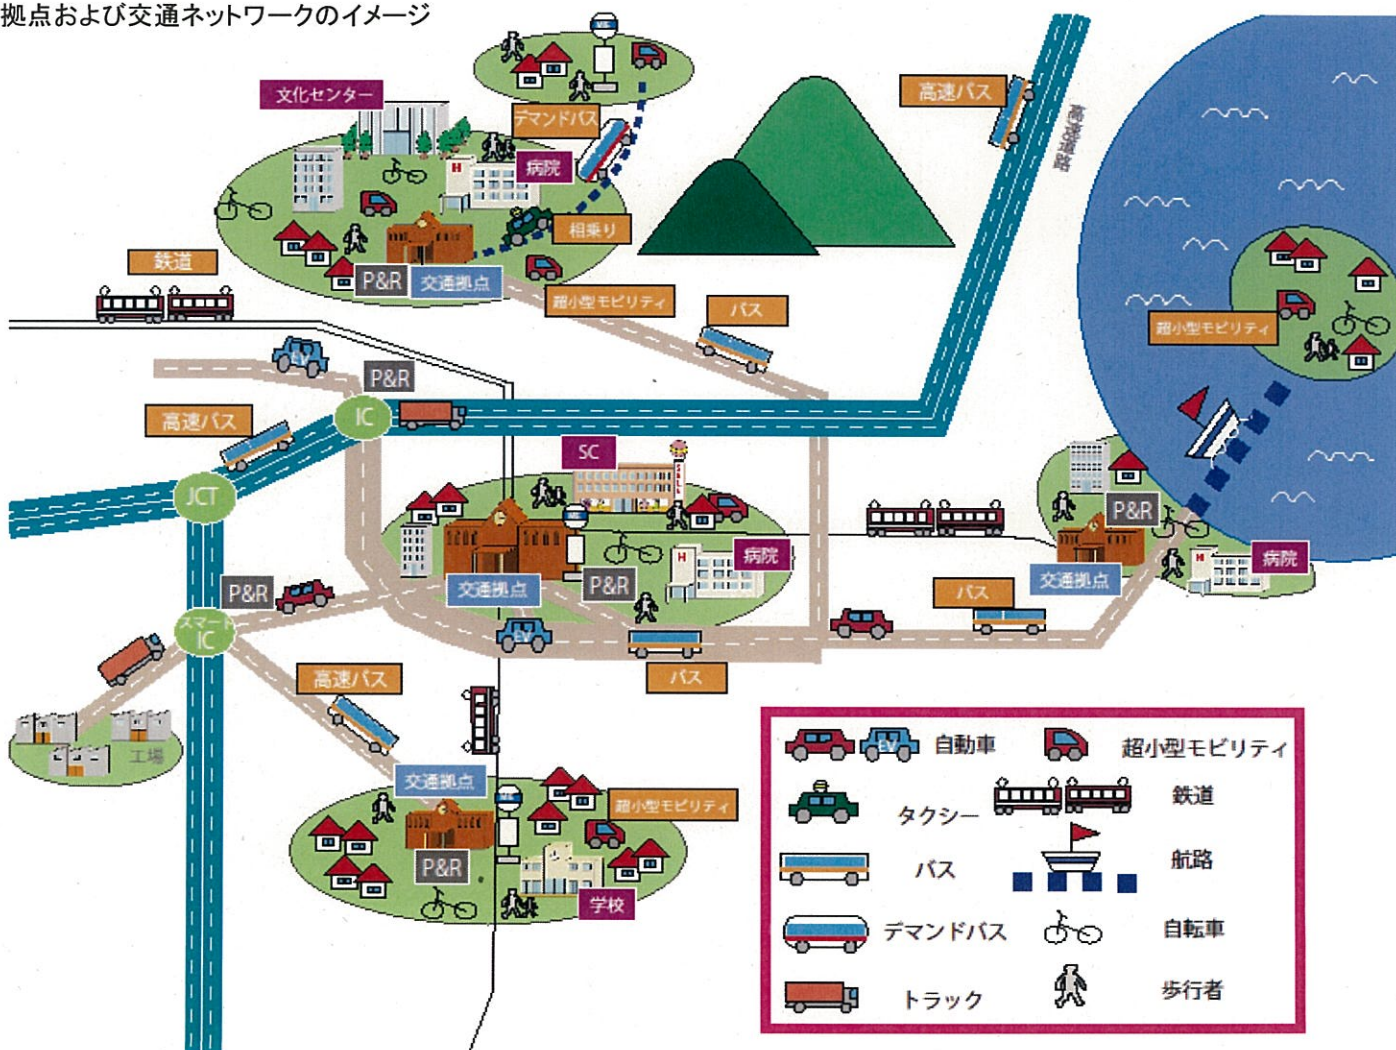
拠点および交通ネットワークのイメージ

文化センター
デマンドバス
病院
相乗り
P&R
交通拠点
超小型モビリティ
鉄道
高速バス
高速道路
バス
P&R
IC
高速バス
JCT
SC
P&R
交通拠点
P&R
病院
P&R
交通拠点
病院
超小型モビリティ
P&R
スマートIC
バス
バス
高速バス
工場
交通拠点
超小型モビリティ
P&R
学校

自動車
超小型モビリティ
タクシー
鉄道
バス
航路
デマンドバス
自転車
トラック
歩行者